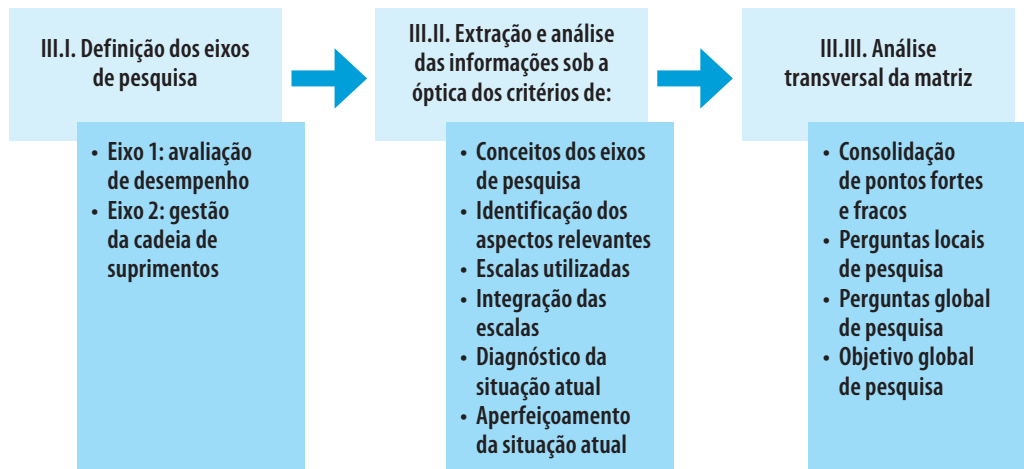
III.I. Definição dos eixos de pesquisa

- Eixo 1: avaliação de desempenho
- Eixo 2: gestão da cadeia de suprimentos

III.II. Extração e análise das informações sob a óptica dos critérios de:

- Conceitos dos eixos de pesquisa
- Identificação dos aspectos relevantes
- Escalas utilizadas
- Integração das escalas
- Diagnóstico da situação atual
- Aperfeiçoamento da situação atual

III.III. Análise transversal da matriz

- Consolidação de pontos fortes e fracos
- Perguntas locais de pesquisa
- Perguntas global de pesquisa
- Objetivo global de pesquisa